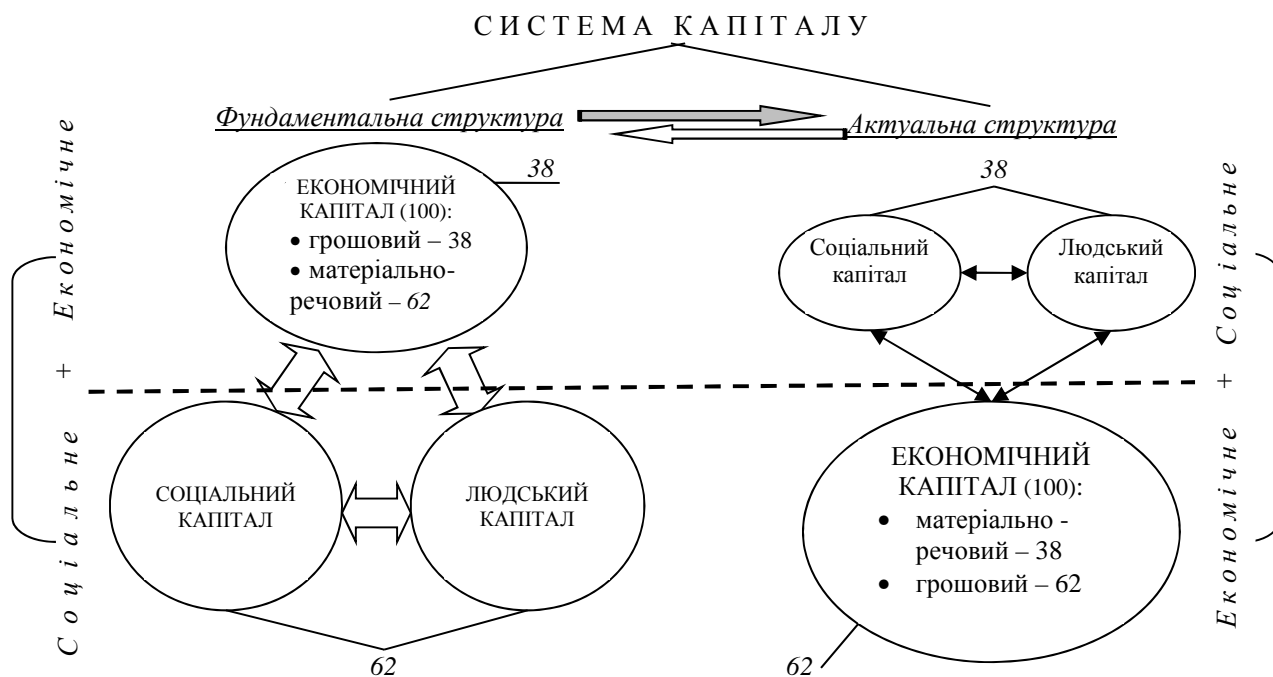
СИСТЕМА КАПІТАЛУ

Фундаментальна структура

Актуальна структура

Економічне + Соціальне

38

ЕКОНОМІЧНИЙ КАПІТАЛ (100):
• грошовий – 38
• матеріально-речовий – 62

СОЦІАЛЬНИЙ КАПІТАЛ

ЛЮДСЬКИЙ КАПІТАЛ

62

38

Соціальний капітал

Людський капітал

ЕКОНОМІЧНИЙ КАПІТАЛ (100):
• матеріально - речовий – 38
• грошовий – 62

62

Соціальне + Економічне